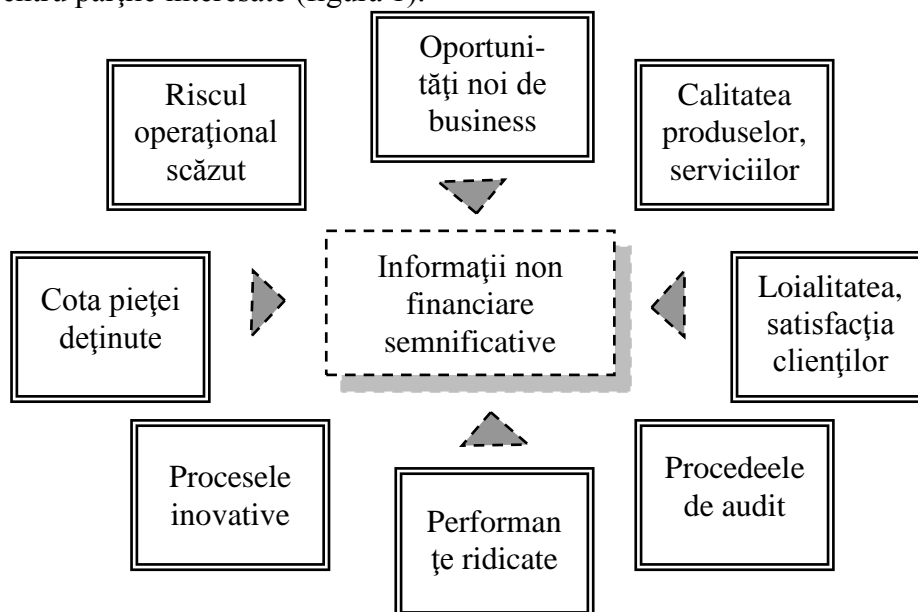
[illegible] părţile interesate (figura 1).

Riscul operaţional scăzut

Oportunităţi noi de business

Calitatea produselor, serviciilor

Cota pieţei deţinute

Informaţii non financiare semnificative

Loialitatea, satisfacţia clienţilor

Procesele inovative

Performanţe ridicate

Procedeele de audit